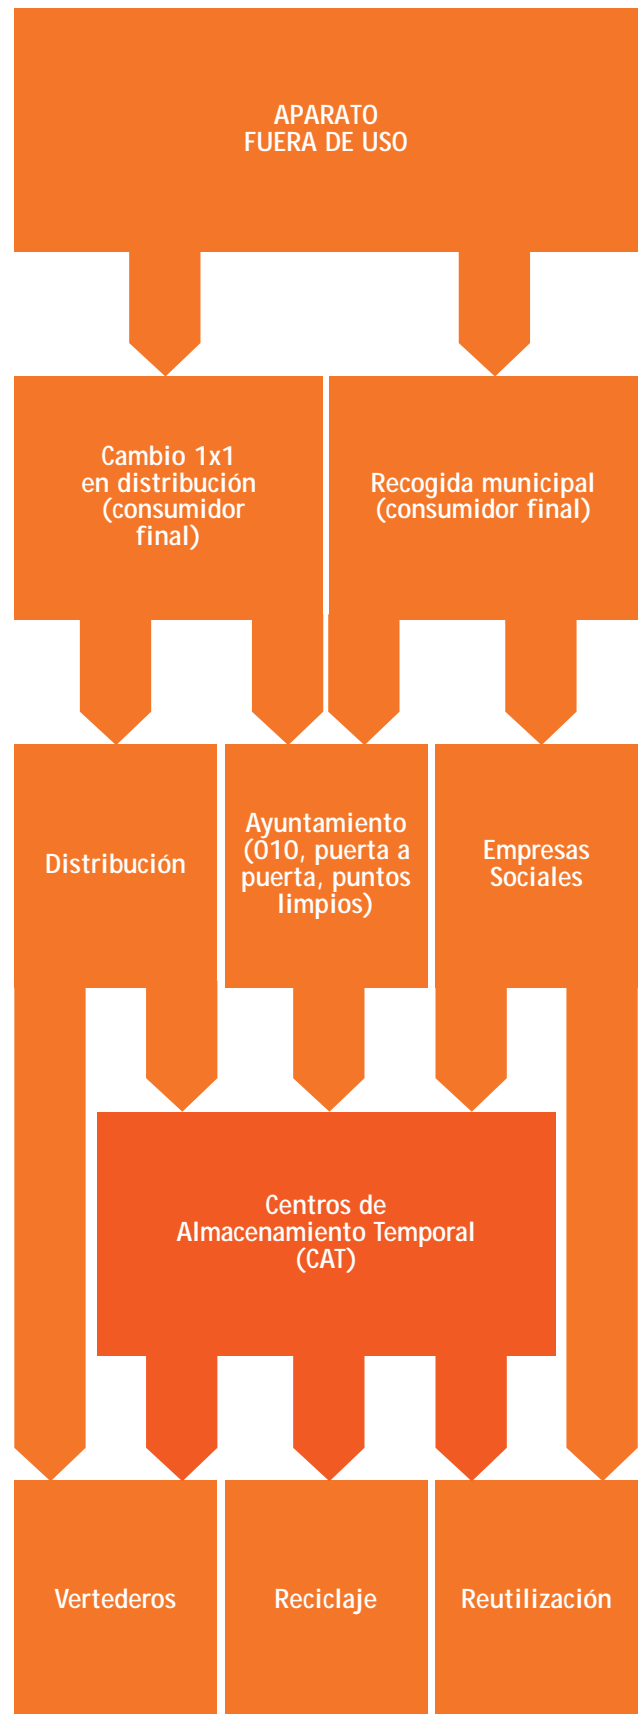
APARATO
FUERA DE USO

Cambio 1x1
en distribución
(consumidor
final)

Recogida municipal
(consumidor final)

Distribución

Ayuntamiento
(010, puerta a
puerta, puntos
limpios)

Empresas
Sociales

Centros de
Almacenamiento Temporal
(CAT)

Vertederos

Reciclaje

Reutilización